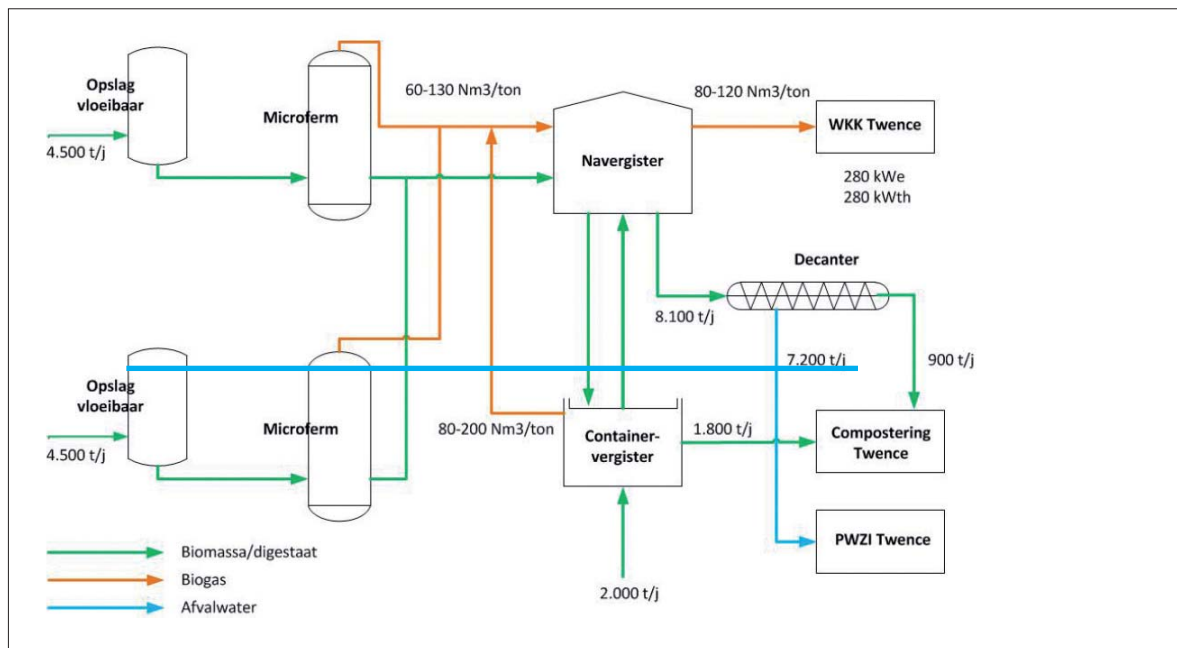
Opslag vloeibaar

4.500 t/j

Microferm

60-130 Nm3/ton

Navergister

80-120 Nm3/ton

WKK Twence

280 kWe
280 kWth

Decanter

8.100 t/j

7.200 t/j

900 t/j

Opslag vloeibaar

4.500 t/j

Microferm

80-200 Nm3/ton

Containervergister

1.800 t/j

Compostering Twence

PWZI Twence

2.000 t/j

Biomassa/digestaat
Biogas
Afvalwater